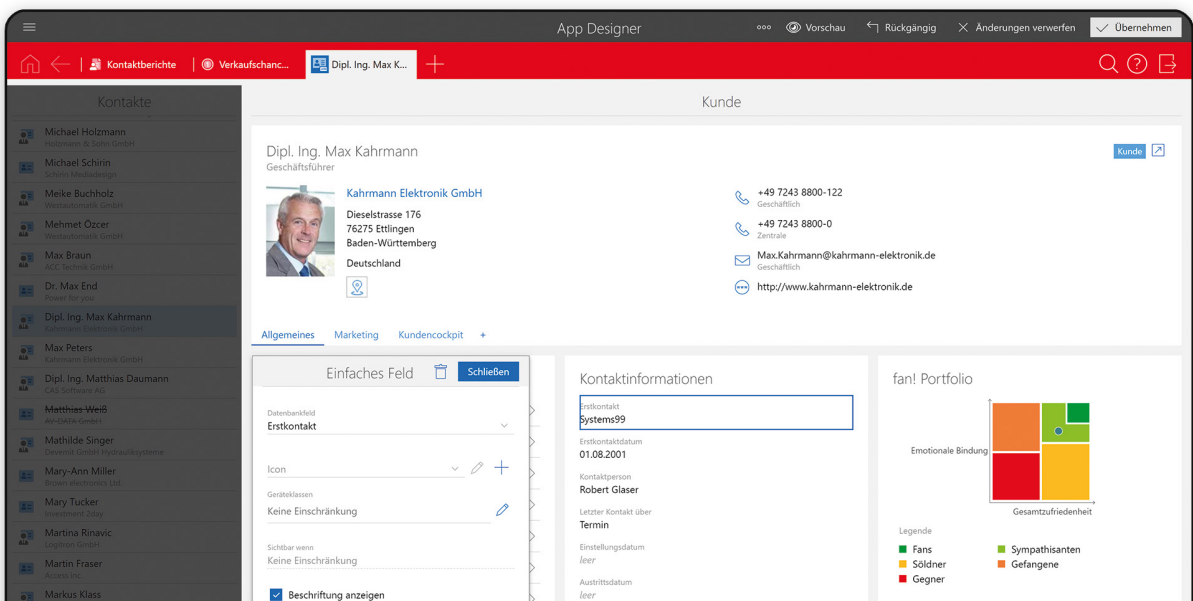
App Designer

Vorschau Rückgängig Änderungen verwerfen Übernehmen

Kontaktberichte Verkaufschanc... Dipl. Ing. Max K...

Kontakte

Michael Holzmann
Holzmann & Sohn GmbH
Michael Schirin
Schirin Mediadesign
Meike Buchholz
Westautomatik GmbH
Mehmet Özcer
Westautomatik GmbH
Max Braun
ACC Technik GmbH
Dr. Max End
Power for you
Dipl. Ing. Max Kahrmann
Kahrmann Elektronik GmbH
Max Peters
Kahrmann Elektronik GmbH
Dipl. Ing. Matthias Daumann
CAS Software AG
Matthias Weiß
AV-DATA GmbH
Mathilde Singer
Devemit GmbH Hydrauliksysteme
Mary-Ann Miller
Brown electronics Ltd.
Mary Tucker
Investment 2day
Martina Rinavic
Logimon GmbH
Martin Fraser
Access Inc.
Markus Klass

Kunde

Dipl. Ing. Max Kahrmann
Geschäftsführer

Kunde

Kahrmann Elektronik GmbH
Dieselstrasse 176
76275 Ettlingen
Baden-Württemberg
Deutschland

+49 7243 8800-122
Geschäftlich
+49 7243 8800-0
Zentrale
Max.Kahrmann@kahrmann-elektronik.de
Geschäftlich
http://www.kahrmann-elektronik.de

Allgemeines Marketing Kundencockpit +

Einfaches Feld Schließen

Datenbankfeld
Erstkontakt
Icon
Geräteklassen
Keine Einschränkung
Sichtbar wenn
Keine Einschränkung
Beschriftung anzeigen

Kontaktinformationen

Erstkontakt
Systems99
Erstkontaktdatum
01.08.2001
Kontaktperson
Robert Glaser
Letzter Kontakt über
Termin
Einstellungsdatum
leer
Austrittsdatum
leer

fan! Portfolio

Emotionale Bindung
Gesamtzufriedenheit

Legende
Fans
Sympathisanten
Söldner
Gefangene
Gegner